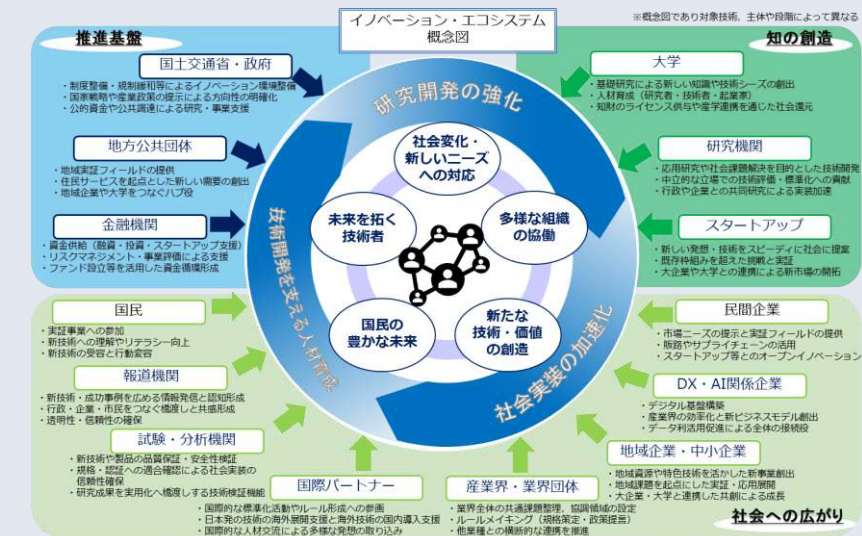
イノベーション・エコシステム
概念図

※概念図であり対象技術、主体や段階によって異なる

推進基盤

知の創造

国土交通省・政府
・制度整備・規制緩和等によるイノベーション環境整備
・国家戦略や産業政策の提示による方向性の明確化
・公的資金や公共調達による研究・事業支援

地方公共団体
・地域実証フィールドの提供
・住民サービスを起点とした新しい需要の創出
・地域企業や大学をつなぐハブ役

金融機関
・資金供給（融資・投資・スタートアップ支援）
・リスクマネジメント・事業評価による支援
・ファンド設立等を活用した資金循環形成

大学
・基礎研究による新しい知識や技術シーズの創出
・人材育成（研究者・技術者・起業家）
・知財のライセンス供与や産学連携を通じた社会還元

研究機関
・応用研究や社会課題解決を目的とした技術開発
・中立的な立場での技術評価・標準化への貢献
・行政や企業との共同研究による実装加速

スタートアップ
・新しい発想・技術をスピーディに社会に提案
・既存枠組みを超えた挑戦と実証
・大企業や大学との連携による新市場の開拓

研究開発の強化

技術開発を支える人材育成

社会実装の加速化

社会変化・新しいニーズへの対応

未来を拓く技術者

多様な組織の協働

国民の豊かな未来

新たな技術・価値の創造

国民
・実証事業への参加
・新技術への理解やリテラシー向上
・新技術の受容と行動変容

報道機関
・新技術・成功事例を広める情報発信と認知形成
・行政・企業・市民をつなぐ橋渡しと共感形成
・透明性・信頼性の確保

試験・分析機関
・新技術や製品の品質保証・安全性検証
・規格・認証への適合確認による社会実装の信頼性確保
・研究成果を実用化へ橋渡しする技術検証機能

国際パートナー
・国際的な標準化活動やルール形成への参画
・日本発の技術の海外展開支援と海外技術の国内導入支援
・国際的な人材交流による多様な発想の取り込み

産業界・業界団体
・業界全体の共通課題整理、協調領域の設定
・ルールメイキング（規格策定・政策提言）
・他業種との横断的な連携を推進

民間企業
・市場ニーズの提示と実証フィールドの提供
・販路やサプライチェーンの活用
・スタートアップ等とのオープンイノベーション

DX・AI関係企業
・デジタル基盤構築
・産業界の効率化と新ビジネスモデル創出
・データ利活用促進による全体の接続役

地域企業・中小企業
・地域資源や特色技術を活かした新事業創出
・地域課題を起点にした実証・応用展開
・大企業・大学と連携した共創による成長

社会への広がり